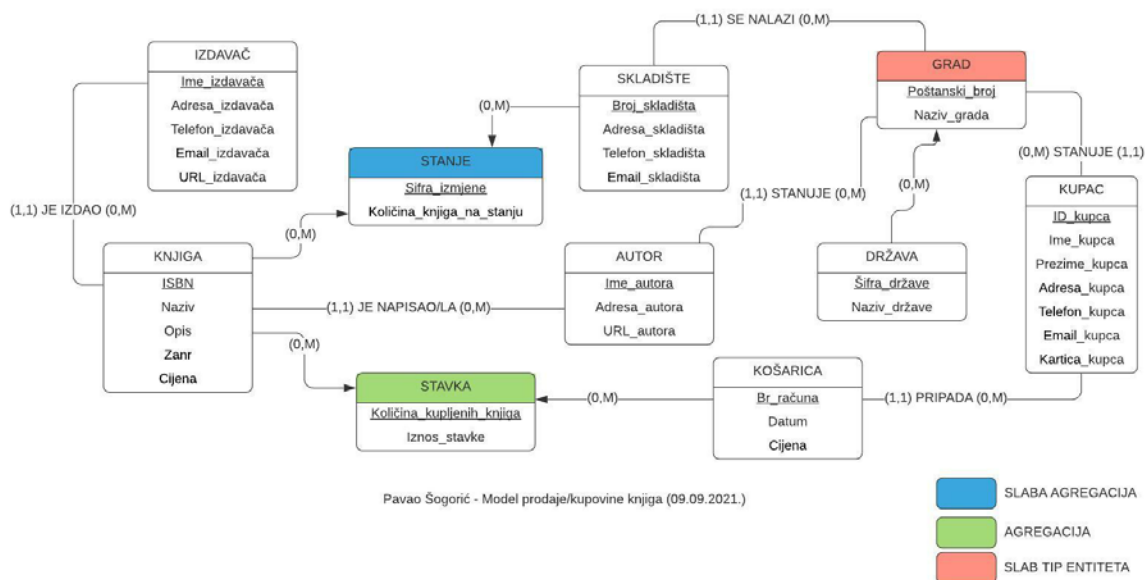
IZDAVAČ
Ime_izdavača
Adresa_izdavača
Telefon_izdavača
Email_izdavača
URL_izdavača

SKLADIŠTE
Broj_skladišta
Adresa_skladišta
Telefon_skladišta
Email_skladišta

(1,1) SE NALAZI (0,M)

GRAD
Poštanski_broj
Naziv_grada

(0,M)

STANJE
Sifra_izmjene
Količina_knjiga_na_stanju

(0,M) STANUJE (1,1)

(1,1) STANUJE (0,M)

(0,M)

KUPAC
ID_kupca
Ime_kupca
Prezime_kupca
Adresa_kupca
Telefon_kupca
Email_kupca
Kartica_kupca

(1,1) JE IZDAO (0,M)

(0,M)

KNJIGA
ISBN
Naziv
Opis
Zanr
Cijena

AUTOR
Ime_autora
Adresa_autora
URL_autora

DRŽAVA
Šifra_države
Naziv_države

(1,1) JE NAPISAO/LA (0,M)

(0,M)

STAVKA
Količina_kupljenih_knjiga
Iznos_stavke

(0,M)

KOŠARICA
Br_računa
Datum
Cijena

(1,1) PRIPADA (0,M)

Pavao Šogorić - Model prodaje/kupovine knjiga (09.09.2021.)

SLABA AGREGACIJA
AGREGACIJA
SLAB TIP ENTITETA